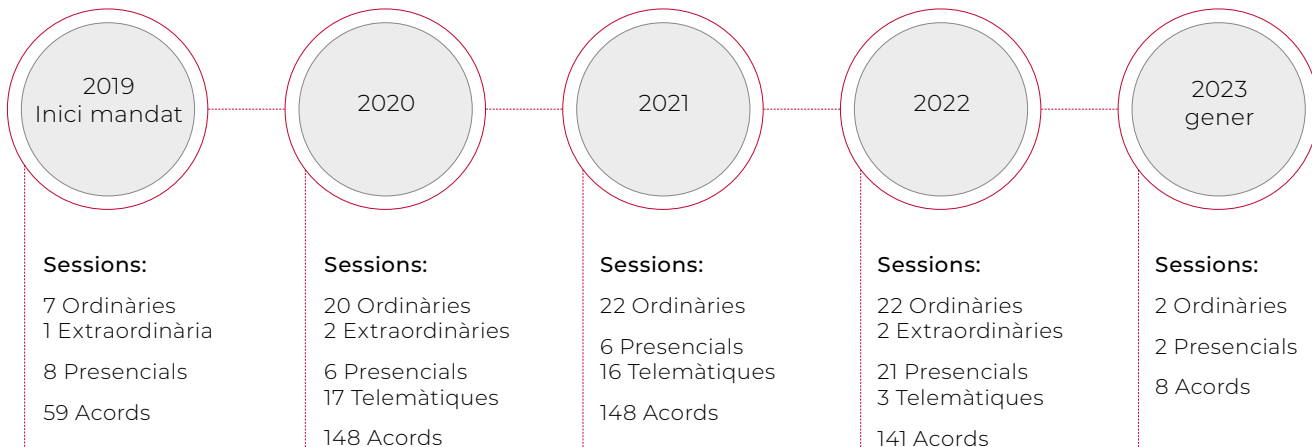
2019
Inici mandat

2020

2021

2022

2023
gener

Sessions:

7 Ordinàries
1 Extraordinària

8 Presencials

59 Acords

Sessions:

20 Ordinàries
2 Extraordinàries

6 Presencials
17 Telemàtiques

148 Acords

Sessions:

22 Ordinàries

6 Presencials
16 Telemàtiques

148 Acords

Sessions:

22 Ordinàries
2 Extraordinàries

21 Presencials
3 Telemàtiques

141 Acords

Sessions:

2 Ordinàries

2 Presencials

8 Acords